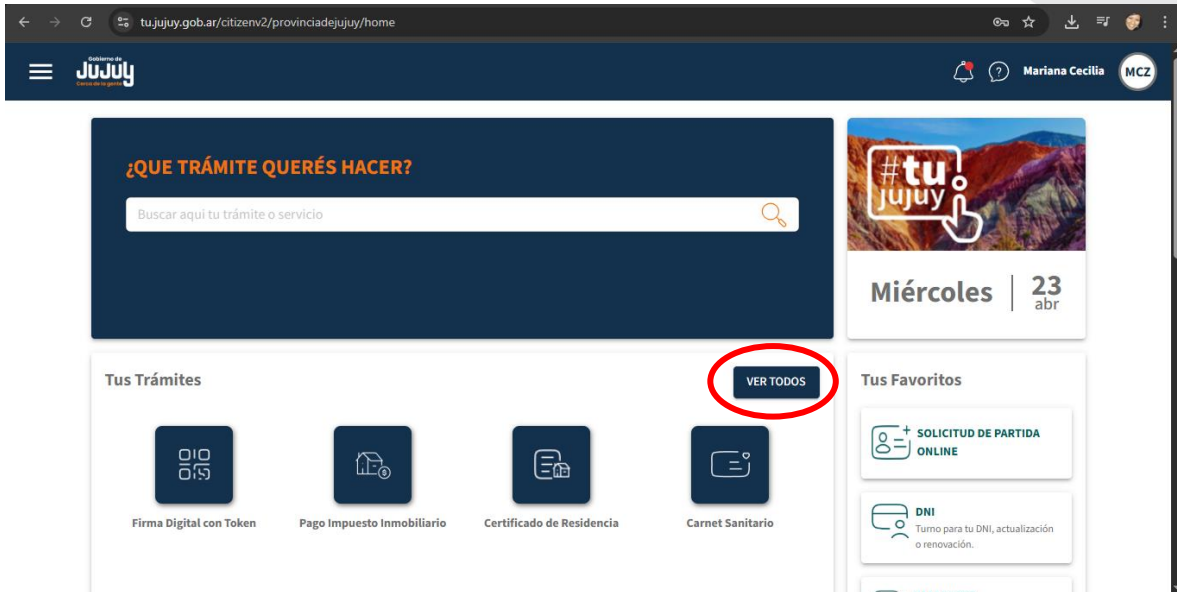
tu.jujuy.gob.ar/citizenv2/provinciadejujuy/home

Gobierno de
JUJUY
Cerca de la gente

Mariana Cecilia
MCZ

¿QUE TRÁMITE QUERÉS HACER?

Buscar aqui tu trámite o servicio

#tu
jujuy

Miércoles
23
abr

Tus Trámites

VER TODOS

Firma Digital con Token

Pago Impuesto Inmobiliario

Certificado de Residencia

Carnet Sanitario

Tus Favoritos

SOLICITUD DE PARTIDA ONLINE

DNI
Turno para tu DNI, actualización o renovación.